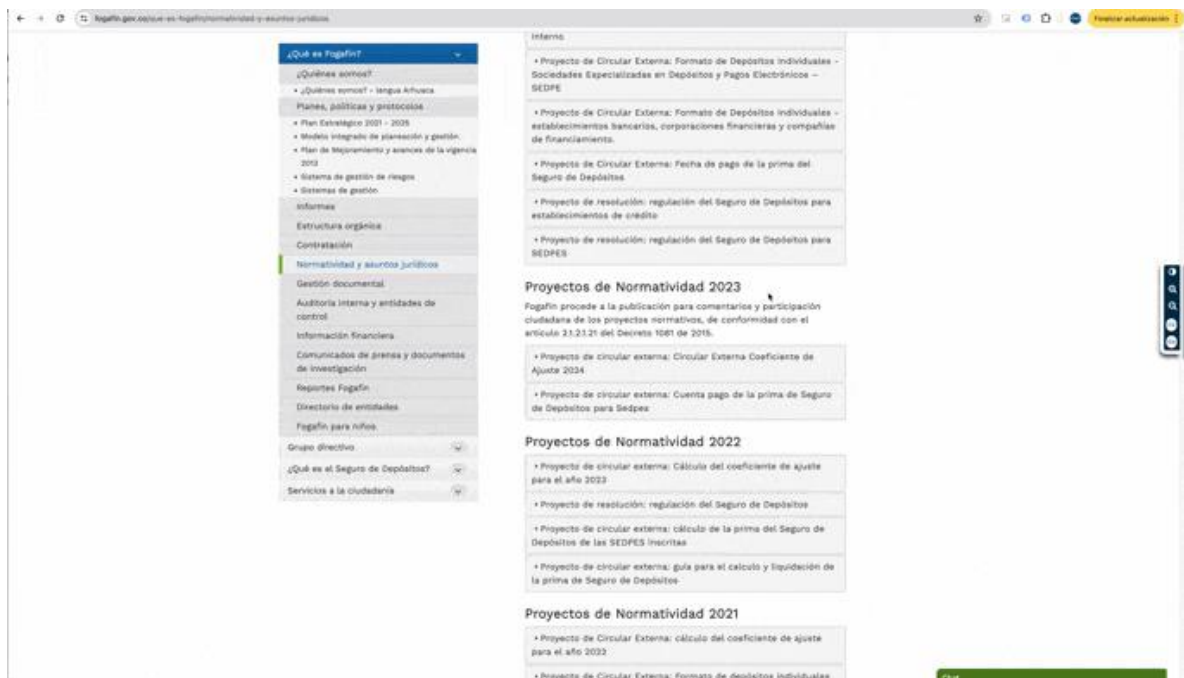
fogafin.gov.co/que-es-fogafin/normatividad-y-asuntos-juridicos

Finalizar actualización

¿Qué es Fogafín?
¿Quiénes somos?
• ¿Quiénes somos? - lengua Arhuaca
Planes, políticas y protocolos
• Plan Estratégico 2021 - 2025
• Modelo integrado de planeación y gestión
• Plan de Mejoramiento y avances de la vigencia 2013
• Sistema de gestión de riesgos
• Sistemas de gestión
Informes
Estructura orgánica
Contratación
Normatividad y asuntos jurídicos
Gestión documental
Auditoría interna y entidades de control
Información financiera
Comunicados de prensa y documentos de investigación
Reportes Fogafín
Directorio de entidades
Fogafín para niños
Grupo directivo
¿Qué es el Seguro de Depósitos?
Servicios a la ciudadanía

interno

• Proyecto de Circular Externa: Formato de Depósitos Individuales - Sociedades Especializadas en Depósitos y Pagos Electrónicos – SEDPE

• Proyecto de Circular Externa: Formato de Depósitos Individuales - establecimientos bancarios, corporaciones financieras y compañías de financiamiento.

• Proyecto de Circular Externa: Fecha de pago de la prima del Seguro de Depósitos

• Proyecto de resolución: regulación del Seguro de Depósitos para establecimientos de crédito

• Proyecto de resolución: regulación del Seguro de Depósitos para SEDPES

Proyectos de Normatividad 2023

Fogafín procede a la publicación para comentarios y participación ciudadana de los proyectos normativos, de conformidad con el artículo 2.1.2.1.21 del Decreto 1081 de 2015.

• Proyecto de circular externa: Circular Externa Coeficiente de Ajuste 2024

• Proyecto de circular externa: Cuenta pago de la prima de Seguro de Depósitos para Sedpes

Proyectos de Normatividad 2022

• Proyecto de circular externa: Cálculo del coeficiente de ajuste para el año 2023

• Proyecto de resolución: regulación del Seguro de Depósitos

• Proyecto de circular externa: cálculo de la prima del Seguro de Depósitos de las SEDPES inscritas

• Proyecto de circular externa: guía para el calculo y liquidación de la prima de Seguro de Depósitos

Proyectos de Normatividad 2021

• Proyecto de Circular Externa: cálculo del coeficiente de ajuste para el año 2022

• Proyecto de Circular Externa: Formato de depósitos individuales

Chat